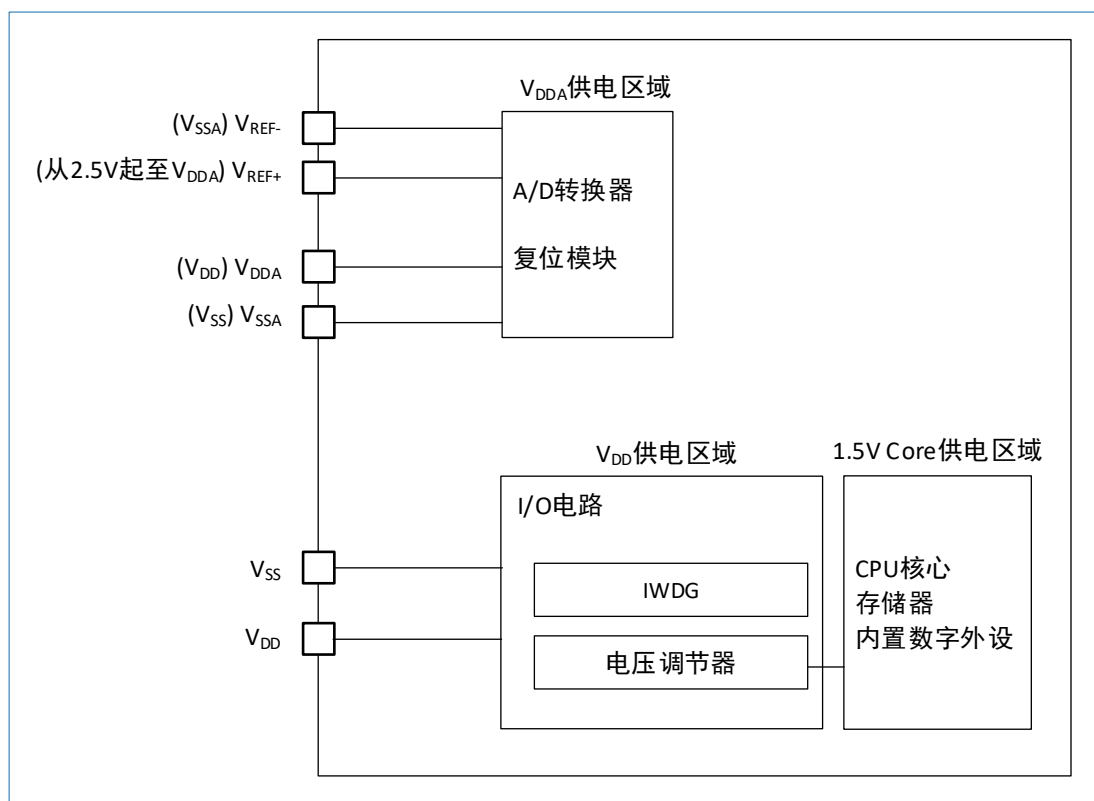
$V_{DDA}$供电区域

$(V_{SSA})$ $V_{REF-}$

(从2.5V起至$V_{DDA}$) $V_{REF+}$

A/D转换器

复位模块

$(V_{DD})$ $V_{DDA}$

$(V_{SS})$ $V_{SSA}$

$V_{DD}$供电区域

1.5V Core供电区域

I/O电路

$V_{SS}$

IWDG

CPU核心
存储器
内置数字外设

$V_{DD}$

电压调节器